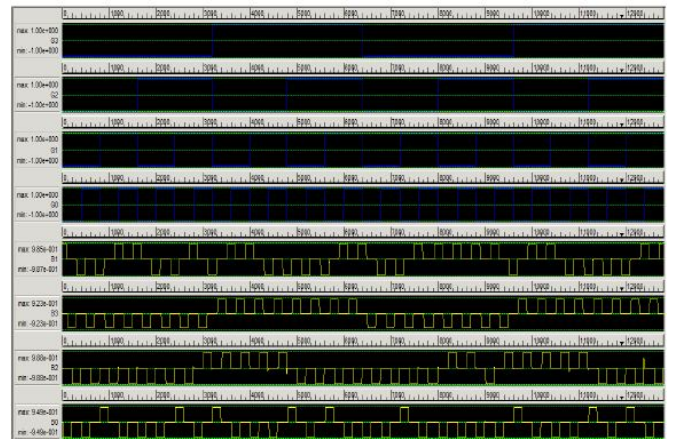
0 1000 2000 3000 4000 5000 6000 7000 8000 9000 10000 11000 12000

max: 1.00e+000
S3
min: -1.00e+000

0 1000 2000 3000 4000 5000 6000 7000 8000 9000 10000 11000 12000

max: 1.00e+000
S2
min: -1.00e+000

0 1000 2000 3000 4000 5000 6000 7000 8000 9000 10000 11000 12000

max: 1.00e+000
S1
min: -1.00e+000

0 1000 2000 3000 4000 5000 6000 7000 8000 9000 10000 11000 12000

max: 1.00e+000
S0
min: -1.00e+000

0 1000 2000 3000 4000 5000 6000 7000 8000 9000 10000 11000 12000

max: 9.85e-001
B1
min: -9.87e-001

0 1000 2000 3000 4000 5000 6000 7000 8000 9000 10000 11000 12000

max: 9.23e-001
B3
min: -9.23e-001

0 1000 2000 3000 4000 5000 6000 7000 8000 9000 10000 11000 12000

max: 9.88e-001
B2
min: -9.88e-001

0 1000 2000 3000 4000 5000 6000 7000 8000 9000 10000 11000 12000

max: 9.49e-001
B0
min: -9.49e-001